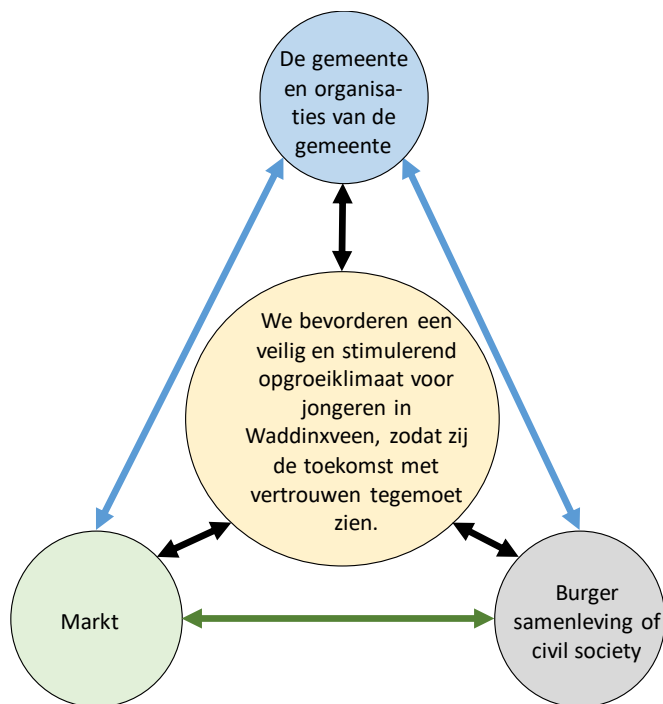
De gemeente en organisaties van de gemeente

We bevorderen een veilig en stimulerend opgroeiklimaat voor jongeren in Waddinxveen, zodat zij de toekomst met vertrouwen tegemoet zien.

Markt

Burger samenleving of civil society